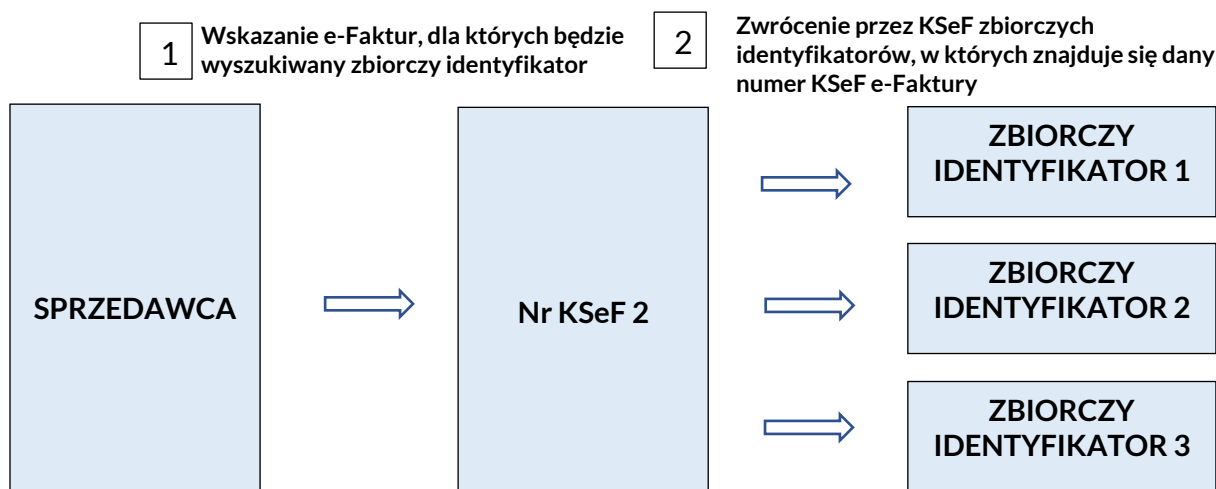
1 Wskazanie e-Faktur, dla których będzie wyszukiwany zbiorczy identyfikator

2 Zwrócenie przez KSeF zbiorczych identyfikatorów, w których znajduje się dany numer KSeF e-Faktury

SPRZEDAWCA

Nr KSeF 2

ZBIORCZY IDENTYFIKATOR 1

ZBIORCZY IDENTYFIKATOR 2

ZBIORCZY IDENTYFIKATOR 3